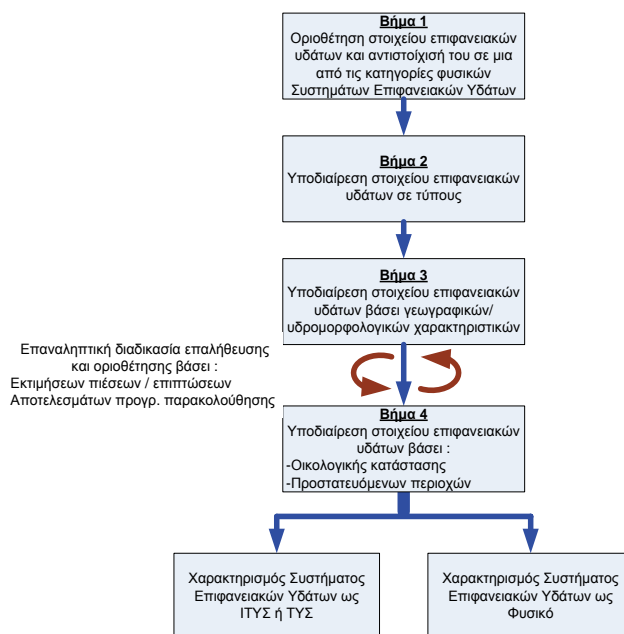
Βήμα 1
Οριοθέτηση στοιχείου επιφανειακών υδάτων και αντιστοίχισή του σε μια από τις κατηγορίες φυσικών Συστημάτων Επιφανειακών Υδάτων

Βήμα 2
Υποδιαίρεση στοιχείου επιφανειακών υδάτων σε τύπους

Βήμα 3
Υποδιαίρεση στοιχείου επιφανειακών υδάτων βάσει γεωγραφικών/ υδρομορφολογικών χαρακτηριστικών

Επαναληπτική διαδικασία επαλήθευσης και οριοθέτησης βάσει :
Εκτιμήσεων πιέσεων / επιπτώσεων
Αποτελεσμάτων προγρ. παρακολούθησης

Βήμα 4
Υποδιαίρεση στοιχείου επιφανειακών υδάτων βάσει :
-Οικολογικής κατάστασης
-Προστατευόμενων περιοχών

Χαρακτηρισμός Συστήματος Επιφανειακών Υδάτων ως ΙΤΥΣ ή ΤΥΣ

Χαρακτηρισμός Συστήματος Επιφανειακών Υδάτων ως Φυσικό